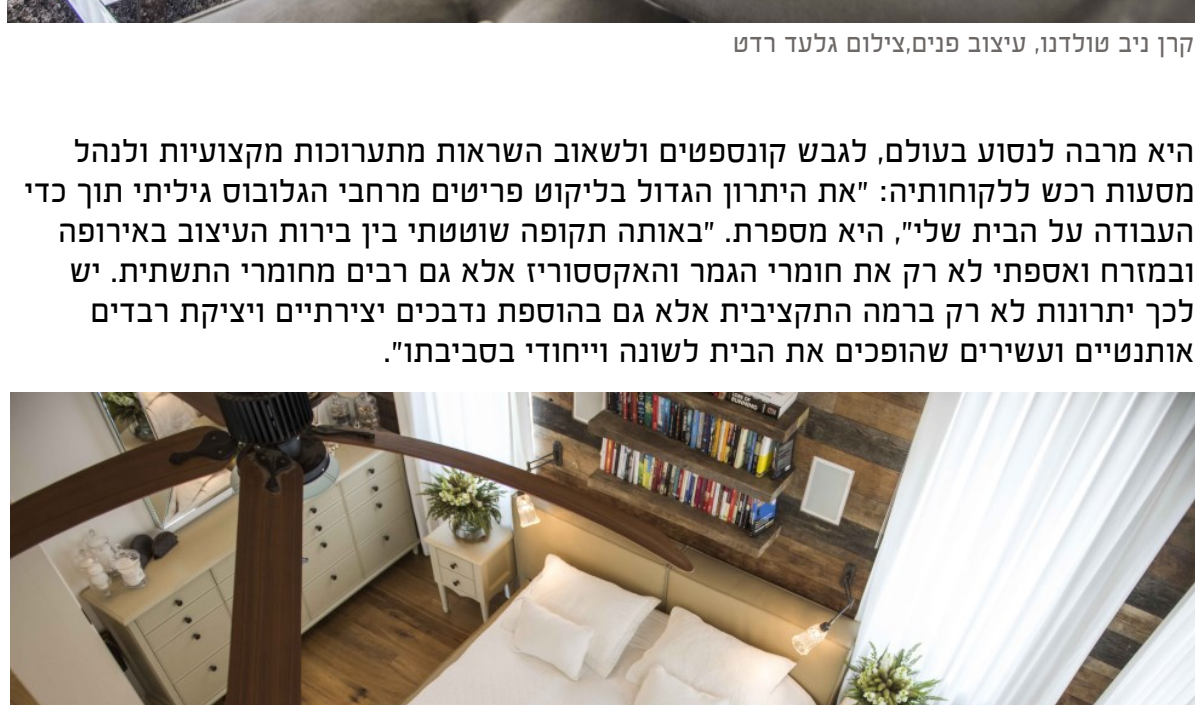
קרן ניב טולדנו, עיצוב פנים,צילום גלעד רדט

היא מרבה לנסוע בעולם, לגבש קונספטים ולשאוב השראות מתערוכות מקצועיות ולנהל מסעות רכש ללקוחותיה: "את היתרון הגדול בליקוט פריטים מרחבי הגלובוס גיליתי תוך כדי העבודה על הבית שלי", היא מספרת. "באותה תקופה שוטטתי בין בירות העיצוב באירופה ובמזרח ואספתי לא רק את חומרי הגמר והאקססוריז אלא גם רבים מחומרי התשתית. יש לכך יתרונות לא רק ברמה התקציבית אלא גם בהוספת נדבכים יצירתיים ויציקת רבדים אותנטיים ועשירים שהופכים את הבית לשונה וייחודי בסביבתו".